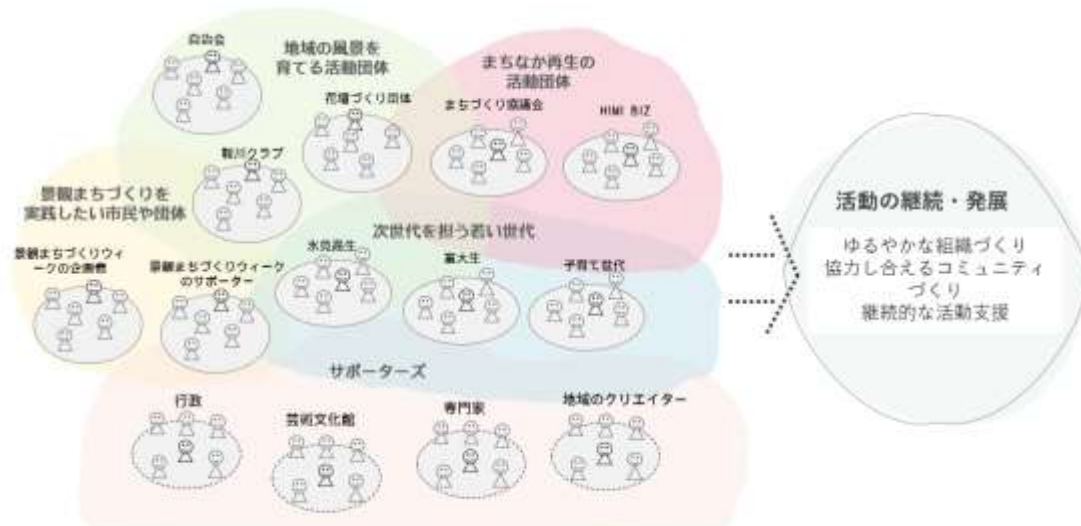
自治会

地域の風景を育てる活動団体

まちなか再生の活動団体

花壇づくり団体

まちづくり協議会

HIMI BIZ

観川クラブ

景観まちづくりを実践したい市民や団体

次世代を担う若い世代

景観まちづくりウィークの企画者

景観まちづくりウィークのサポーター

氷見高生

富大生

子育て世代

サポーターズ

行政

芸術文化館

専門家

地域のクリエイター

活動の継続・発展

ゆるやかな組織づくり
協力し合えるコミュニティづくり
継続的な活動支援